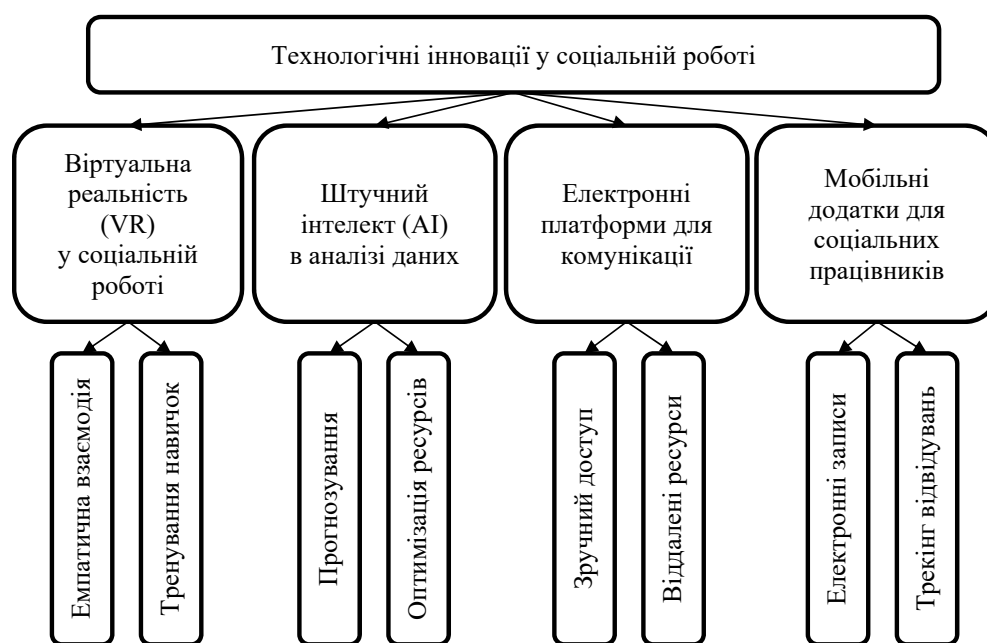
Технологічні інновації у соціальній роботі

Віртуальна реальність (VR) у соціальній роботі

Емпатична взаємодія

Тренування навичок

Штучний інтелект (AI) в аналізі даних

Прогнозування

Оптимізація ресурсів

Електронні платформи для комунікації

Зручний доступ

Віддалені ресурси

Мобільні додатки для соціальних працівників

Електронні записи

Трекінг відвідувань